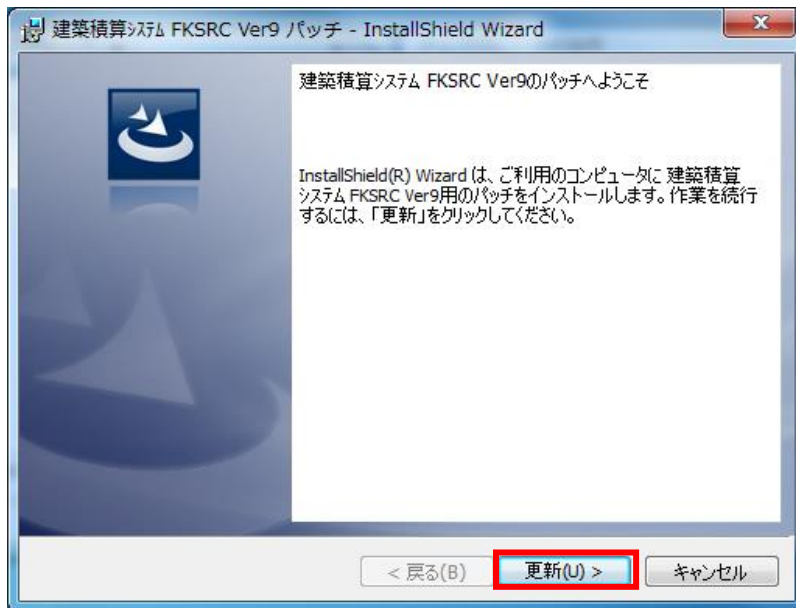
建築積算ｼｽﾃﾑ FKSRC Ver9 パッチ - InstallShield Wizard

建築積算ｼｽﾃﾑ FKSRC Ver9のパッチへようこそ

InstallShield(R) Wizard は、ご利用のコンピュータに 建築積算ｼｽﾃﾑ FKSRC Ver9用のパッチをインストールします。作業を続行するには、「更新」をクリックしてください。

< 戻る(B)

更新(U) >

キャンセル